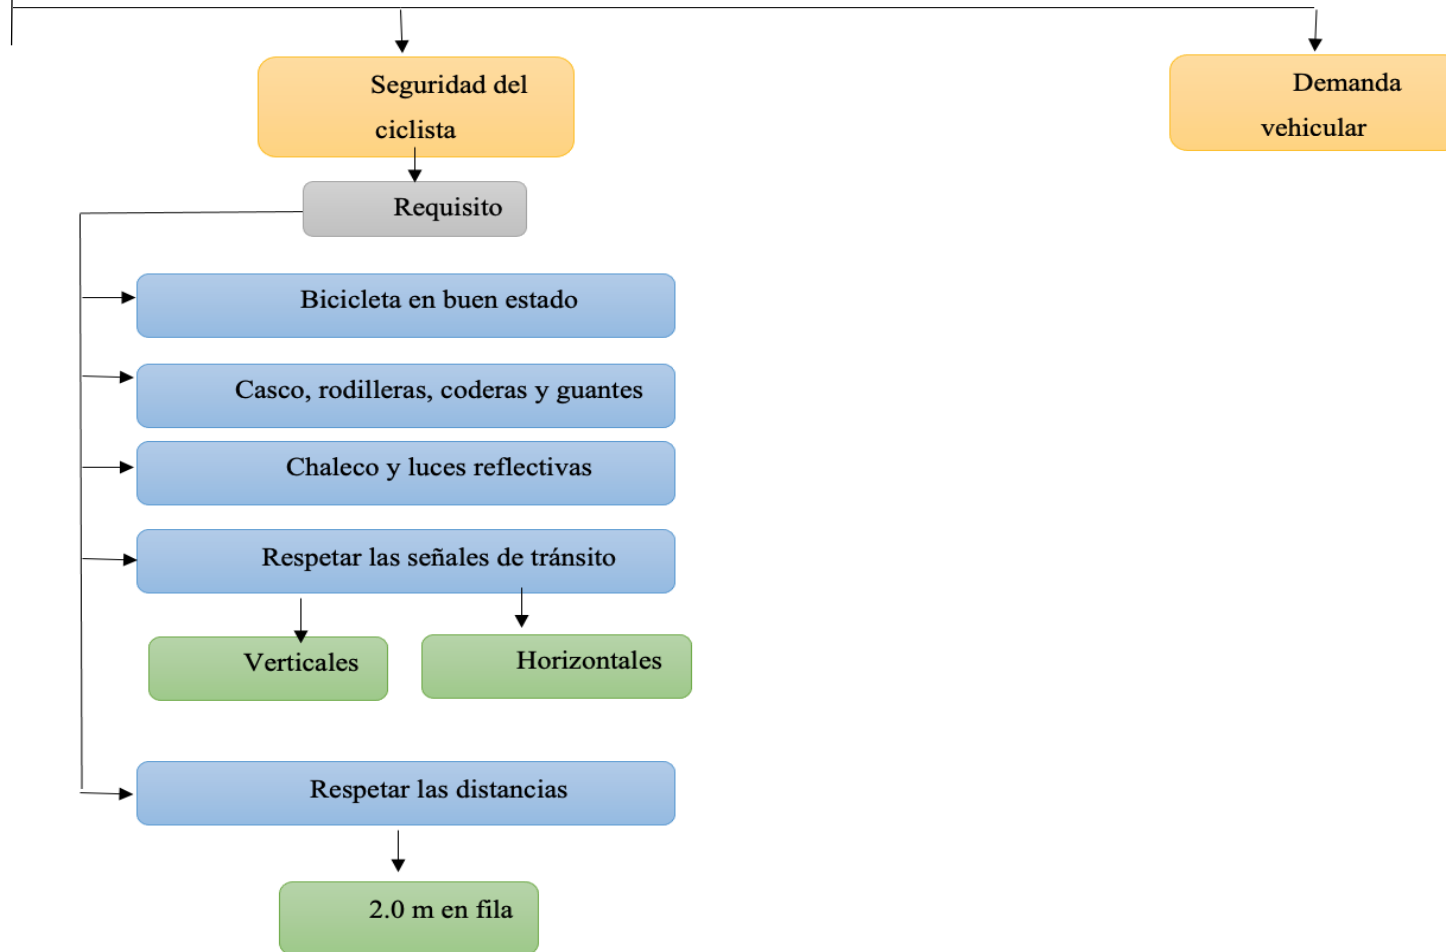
Seguridad del ciclista

Demanda vehicular

Requisito

Bicicleta en buen estado

Casco, rodilleras, coderas y guantes

Chaleco y luces reflectivas

Respetar las señales de tránsito

Verticales

Horizontales

Respetar las distancias

2.0 m en fila